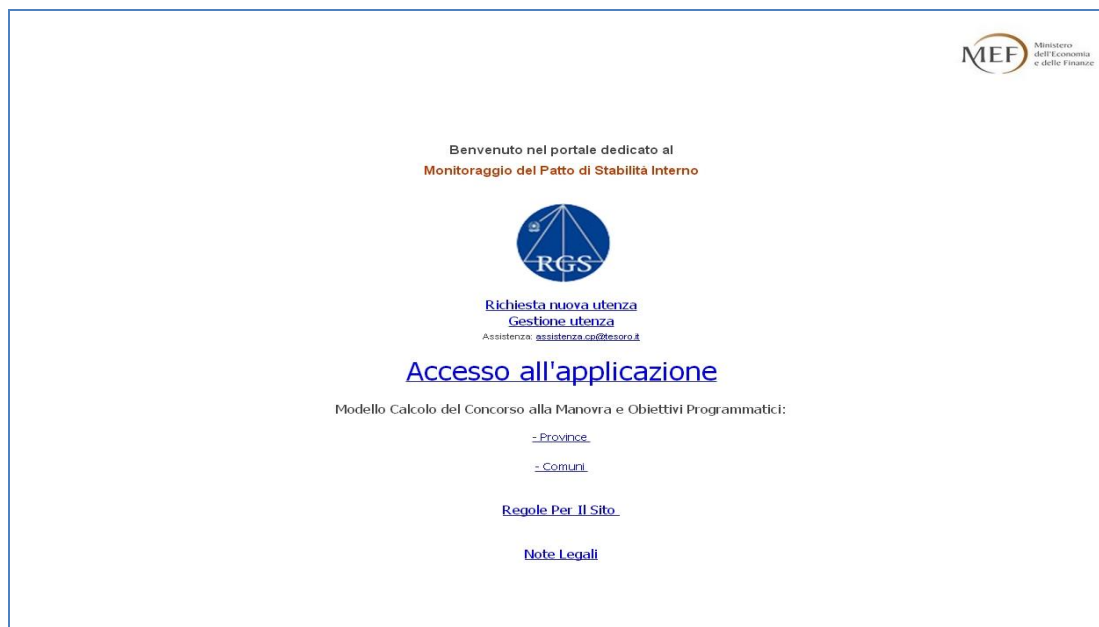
MEF Ministero dell'Economia e delle Finanze

Benvenuto nel portale dedicato al
Monitoraggio del Patto di Stabilità Interno

RGS

Richiesta nuova utenza
Gestione utenza
Assistenza: assistenza.cp@tesoro.it

Accesso all'applicazione

Modello Calcolo del Concorso alla Manovra e Obiettivi Programmatici:

- Province

- Comuni

Regole Per Il Sito

Note Legali